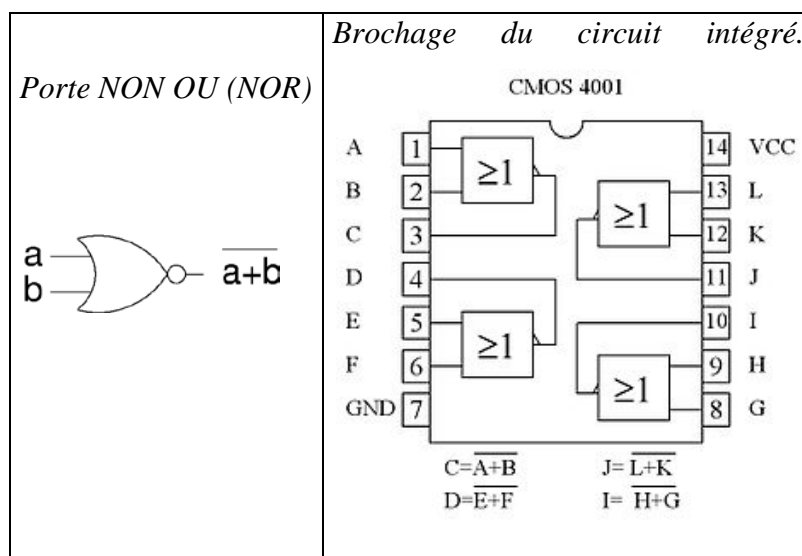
| Porte NON OU (NOR) | Brochage du circuit intégré. |
|---|---|
| a b $\overline{a+b}$ | CMOS 4001 A 1 B 2 C 3 D 4 E 5 F 6 GND 7 14 VCC 13 L 12 K 11 J 10 I 9 H 8 G $\geq1$ $\geq1$ $\geq1$ $\geq1$ C=$\overline{A+B}$ J=$\overline{L+K}$ D=$\overline{E+F}$ I=$\overline{H+G}$ |